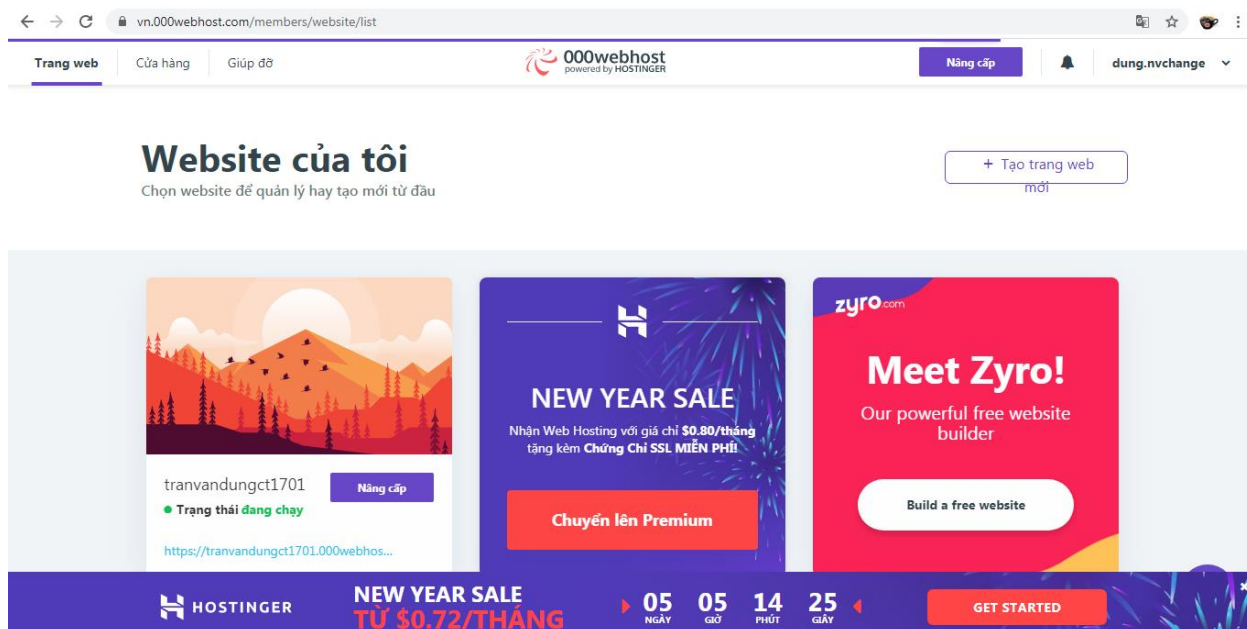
vn.000webhost.com/members/website/list

Trang web
Cửa hàng
Giúp đỡ
000webhost
powered by HOSTINGER
Nâng cấp
dung.nvchange

Website của tôi
Chọn website để quản lý hay tạo mới từ đầu

+ Tạo trang web mới

tranvandungct1701
Nâng cấp
Trạng thái đang chạy
https://tranvandungct1701.000webhos...

NEW YEAR SALE
Nhận Web Hosting với giá chỉ $0.80/tháng tặng kèm Chứng Chỉ SSL MIỄN PHÍ!
Chuyển lên Premium

zyro.com
Meet Zyro!
Our powerful free website builder
Build a free website

HOSTINGER
NEW YEAR SALE
TỪ $0.72/THÁNG
05 NGÀY
05 GIỜ
14 PHÚT
25 GIÂY
GET STARTED